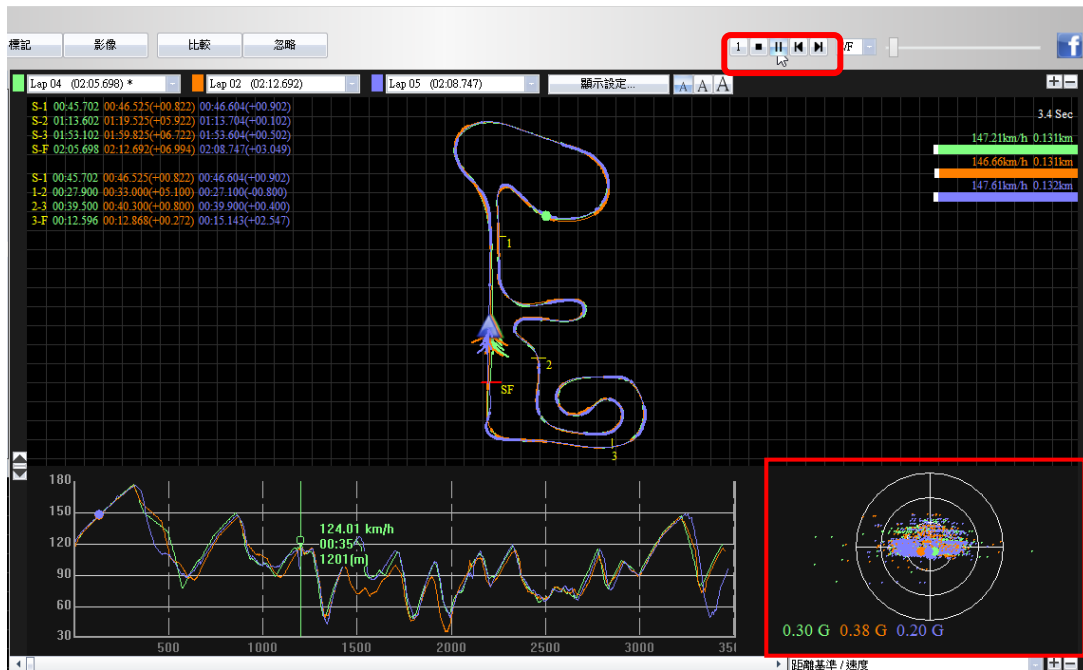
標記 影像 比較 忽略

1 /F

Lap 04 (02:05.698) * Lap 02 (02:12.692) Lap 05 (02:08.747) 顯示設定... A A A

+ −

S-1 00:45.702 00:46.525(+00.822) 00:46.604(+00.902)
S-2 01:13.602 01:19.525(+05.922) 01:13.704(+00.102)
S-3 01:53.102 01:59.825(+06.722) 01:53.604(+00.502)
S-F 02:05.698 02:12.692(+06.994) 02:08.747(+03.049)

S-1 00:45.702 00:46.525(+00.822) 00:46.604(+00.902)
1-2 00:27.900 00:33.000(+05.100) 00:27.100(-00.800)
2-3 00:39.500 00:40.300(+00.800) 00:39.900(+00.400)
3-F 00:12.596 00:12.868(+00.272) 00:15.143(+02.547)

3.4 Sec
147.21km/h 0.131km
146.66km/h 0.131km
147.61km/h 0.132km

1
2
SF
3

180
150
120
90
60
30

124.01 km/h
00:35
1201(m)

500 1000 1500 2000 2500 3000 35

0.30 G 0.38 G 0.20 G

距離基準 / 速度
− + −